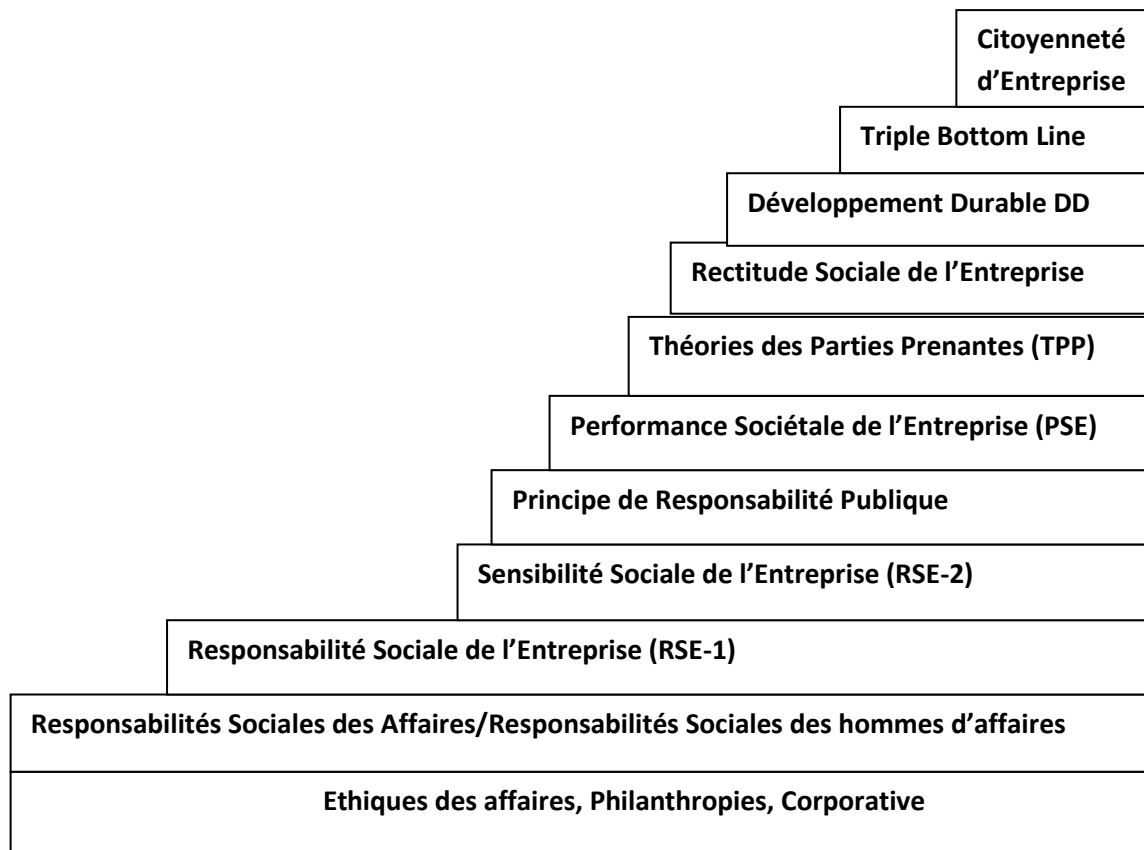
Citoyenneté d’Entreprise

Triple Bottom Line

Développement Durable DD

Rectitude Sociale de l’Entreprise

Théories des Parties Prenantes (TPP)

Performance Sociétale de l’Entreprise (PSE)

Principe de Responsabilité Publique

Sensibilité Sociale de l’Entreprise (RSE-2)

Responsabilité Sociale de l’Entreprise (RSE-1)

Responsabilités Sociales des Affaires/Responsabilités Sociales des hommes d’affaires

Ethiques des affaires, Philanthropies, Corporative